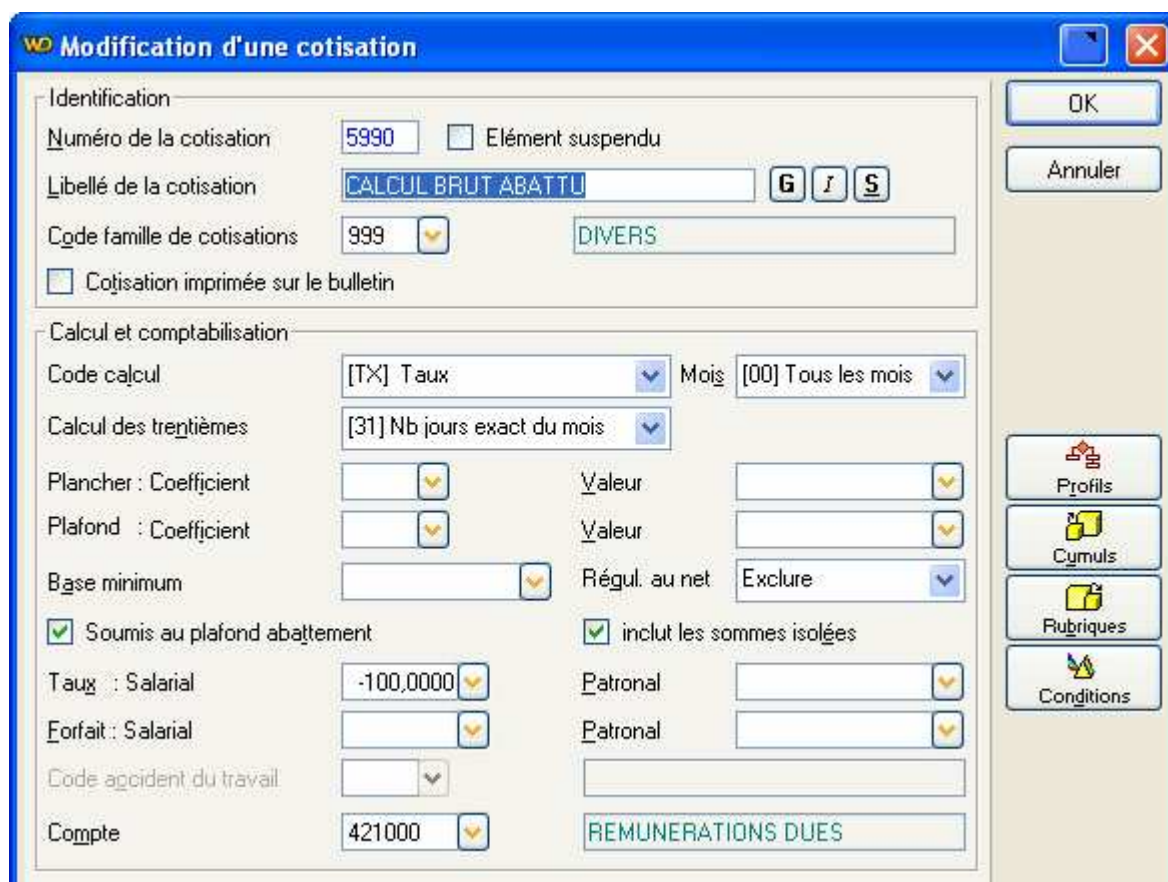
WD Modification d'une cotisation

Identification

Numéro de la cotisation 5990 Elément suspendu

Libellé de la cotisation CALCUL BRUT ABATTU G I S

Code famille de cotisations 999 DIVERS

Cotisation imprimée sur le bulletin

Calcul et comptabilisation

Code calcul [TX] Taux Mois [00] Tous les mois

Calcul des trentièmes [31] Nb jours exact du mois

Plancher : Coefficient Valeur

Plafond : Coefficient Valeur

Base minimum Régul. au net Exclure

Soumis au plafond abattement inclut les sommes isolées

Taux : Salarial -100,0000 Patronal

Forfait : Salarial Patronal

Code accident du travail

Compte 421000 REMUNERATIONS DUES

OK

Annuler

Profils

Cumuls

Rubriques

Conditions